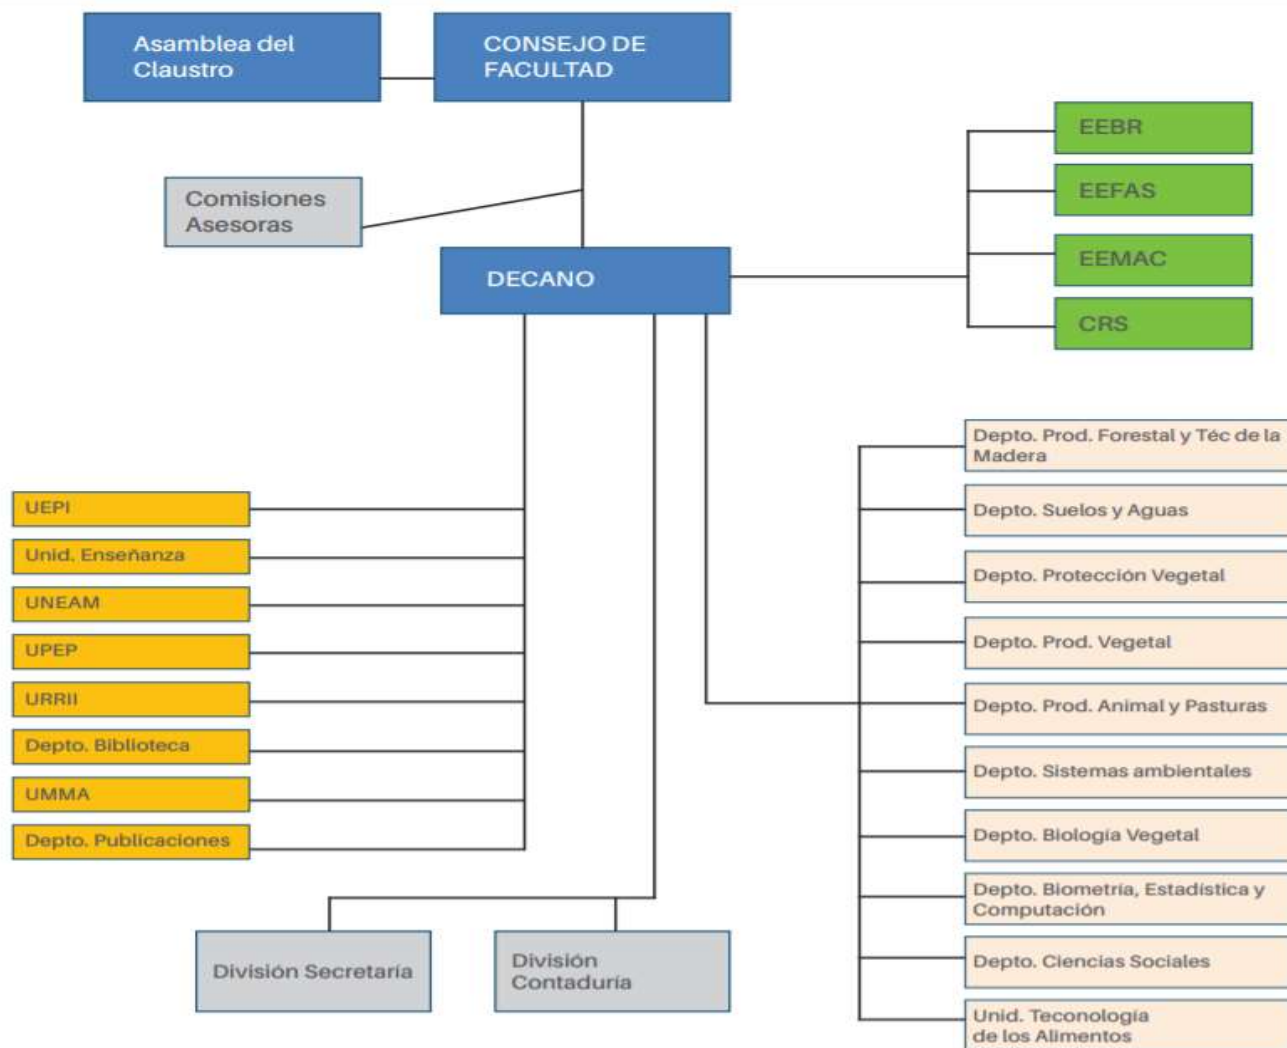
Asamblea del Claustro

CONSEJO DE FACULTAD

Comisiones Asesoras

DECANO

EEBR

EEFAS

EEMAC

CRS

UEPI

Unid. Enseñanza

UNEAM

UPEP

URRII

Depto. Biblioteca

UMMA

Depto. Publicaciones

División Secretaría

División Contaduría

Depto. Prod. Forestal y Téc de la Madera

Depto. Suelos y Aguas

Depto. Protección Vegetal

Depto. Prod. Vegetal

Depto. Prod. Animal y Pasturas

Depto. Sistemas ambientales

Depto. Biología Vegetal

Depto. Biometría, Estadística y Computación

Depto. Ciencias Sociales

Unid. Teconología de los Alimentos